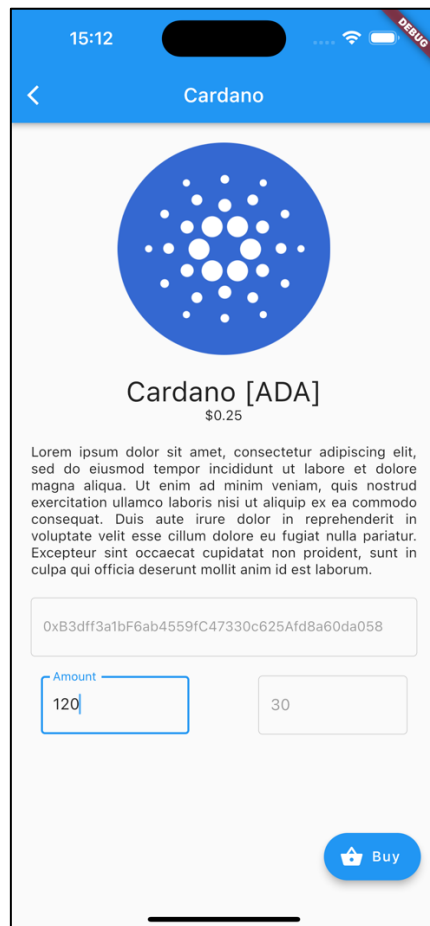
15:12

DEBUG

Cardano

Cardano [ADA]
$0.25

Lorem ipsum dolor sit amet, consectetur adipiscing elit, sed do eiusmod tempor incididunt ut labore et dolore magna aliqua. Ut enim ad minim veniam, quis nostrud exercitation ullamco laboris nisi ut aliquip ex ea commodo consequat. Duis aute irure dolor in reprehenderit in voluptate velit esse cillum dolore eu fugiat nulla pariatur. Excepteur sint occaecat cupidatat non proident, sunt in culpa qui officia deserunt mollit anim id est laborum.

0xB3dff3a1bF6ab4559fC47330c625Afd8a60da058

Amount
120

30

Buy